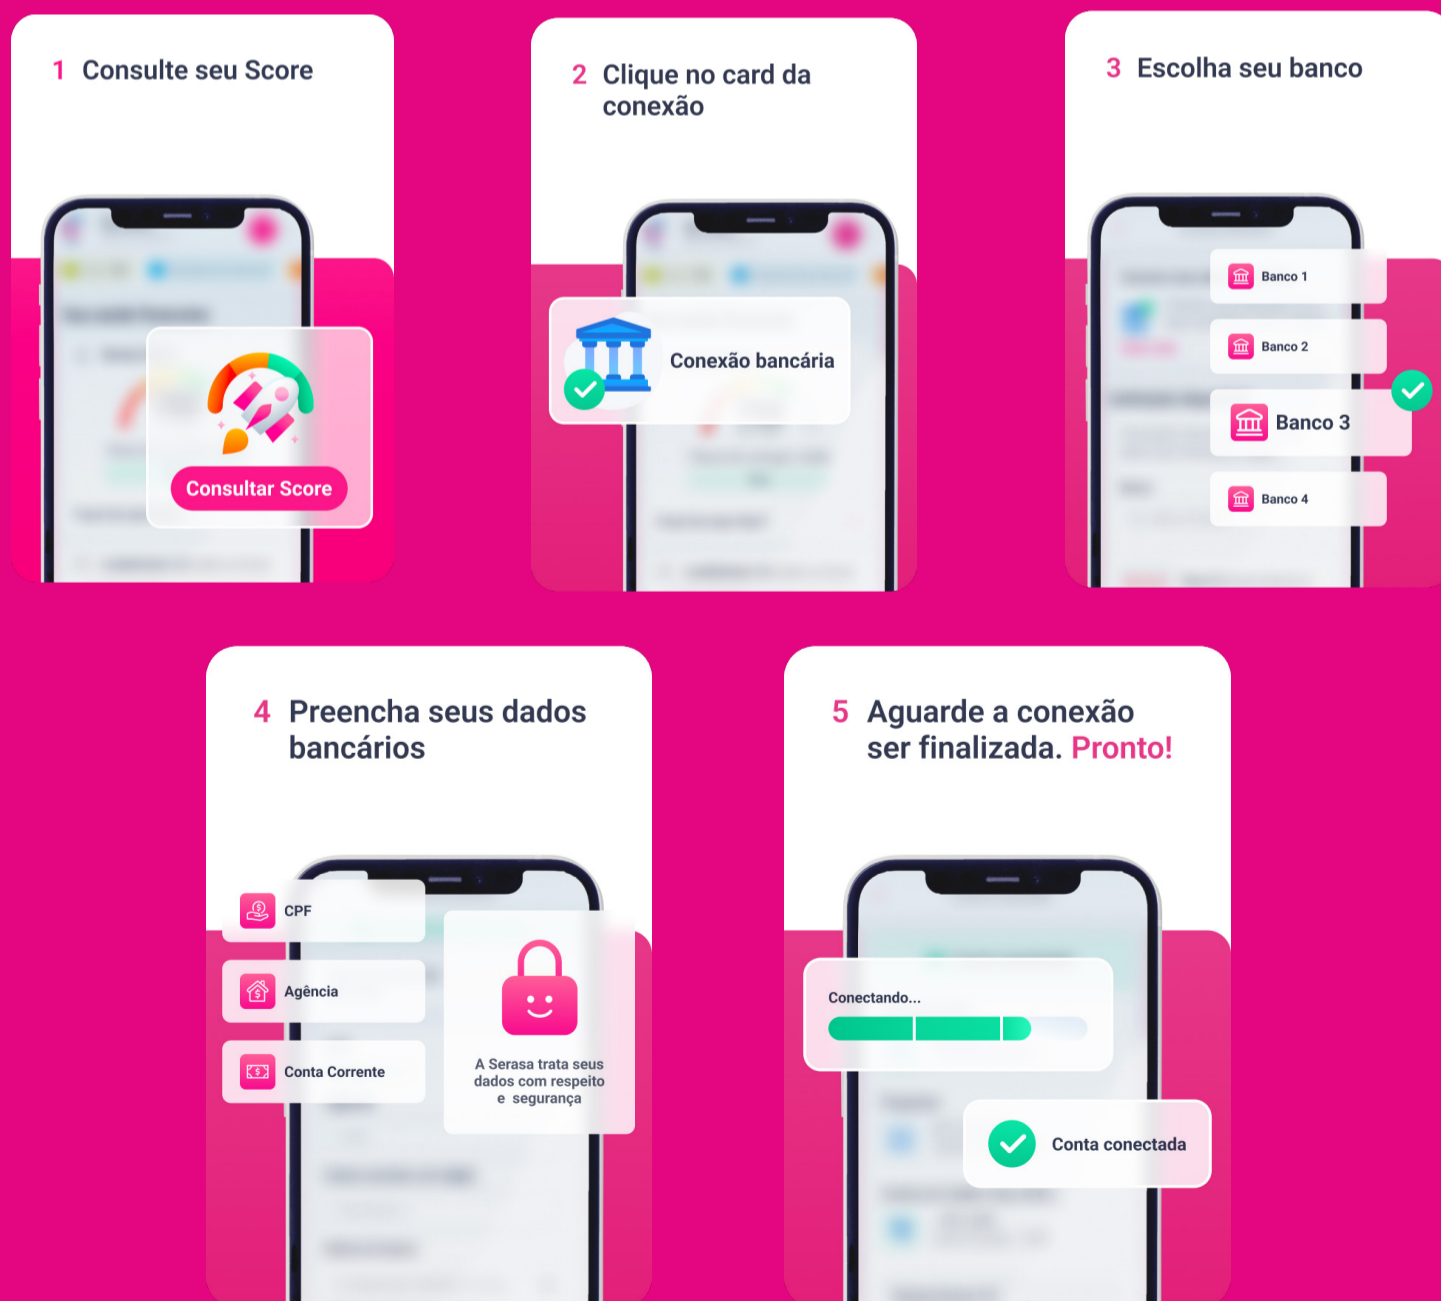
1 Consulte seu Score

Consultar Score

2 Clique no card da conexão

Conexão bancária

3 Escolha seu banco

Banco 1

Banco 2

Banco 3

Banco 4

4 Preencha seus dados bancários

CPF

Agência

Conta Corrente

A Serasa trata seus dados com respeito e segurança

5 Aguarde a conexão ser finalizada. Pronto!

Conectando...

Conta conectada